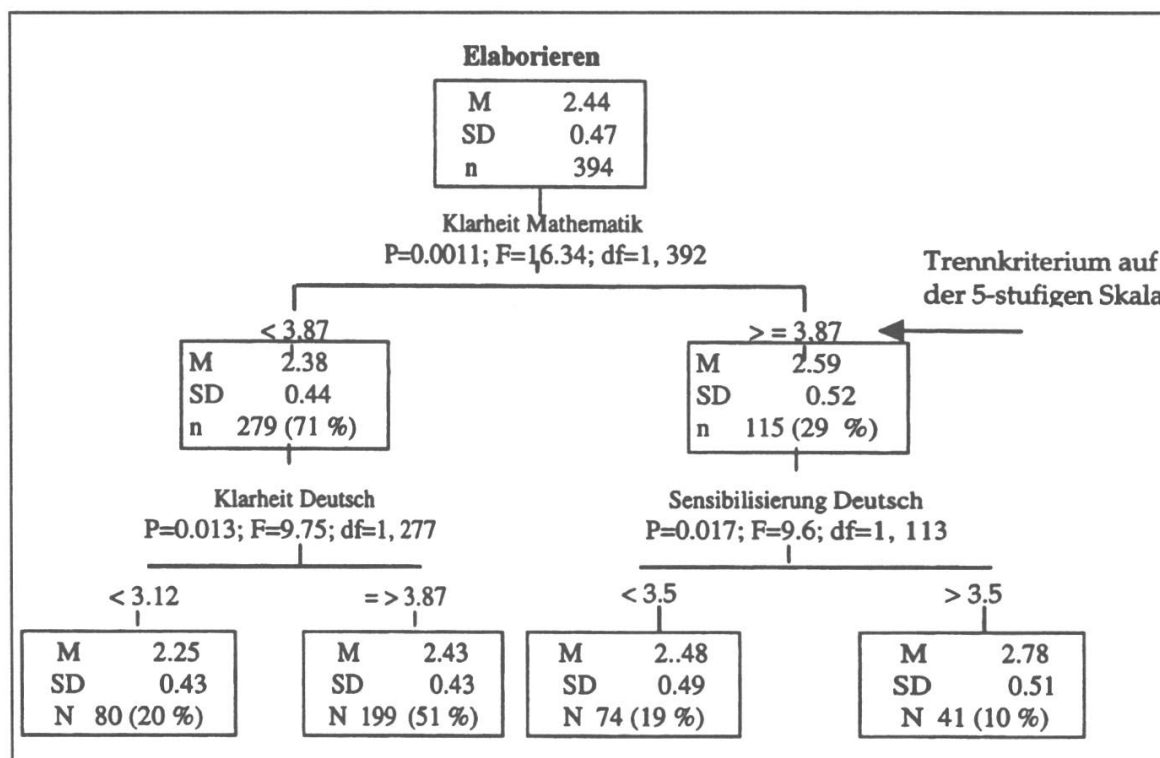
Elaborieren

| M | 2.44 |
|---|---|
| SD | 0.47 |
| n | 394 |

Klarheit Mathematik
P=0.0011; F=16.34; df=1, 392

Trennkriterium auf der 5-stufigen Skala

< 3.87

| M | 2.38 |
|---|---|
| SD | 0.44 |
| n | 279 (71 %) |

> = 3.87

| M | 2.59 |
|---|---|
| SD | 0.52 |
| n | 115 (29 %) |

Klarheit Deutsch
P=0.013; F=9.75; df=1, 277

Sensibilisierung Deutsch
P=0.017; F=9.6; df=1, 113

< 3.12

| M | 2.25 |
|---|---|
| SD | 0.43 |
| N | 80 (20 %) |

= > 3.87

| M | 2.43 |
|---|---|
| SD | 0.43 |
| N | 199 (51 %) |

< 3.5

| M | 2..48 |
|---|---|
| SD | 0.49 |
| N | 74 (19 %) |

> 3.5

| M | 2.78 |
|---|---|
| SD | 0.51 |
| N | 41 (10 %) |